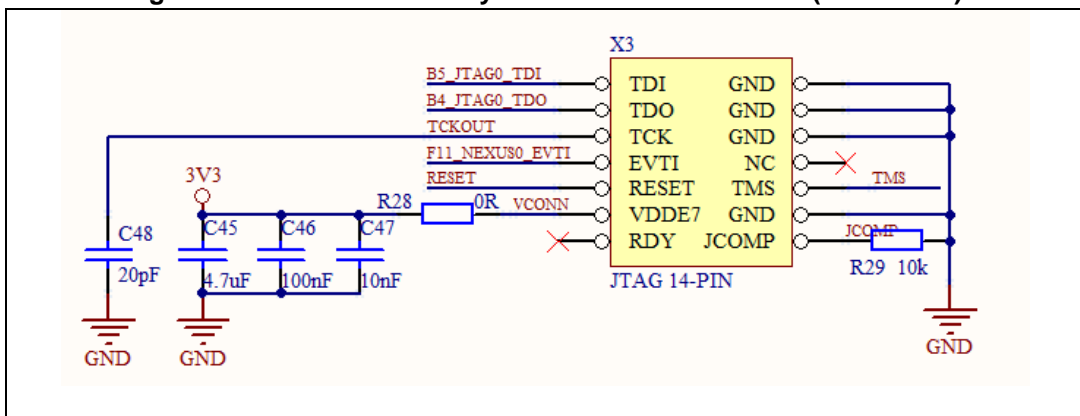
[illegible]

X3

B5_JTAG0_TDI
B4_JTAG0_TDO
TCKOUT
F11_NEXUS0_EVTI
RESET
3V3
R28
0R
VCONN

TDI GND
TDO GND
TCK GND
EVTI NC
RESET TMS
VDDE7 GND
RDY JCOMP

JTAG 14-PIN

TMS
JCOMP
R29 10k

C48
20pF
C45
4.7uF
C46
100nF
C47
10nF

GND
GND
GND